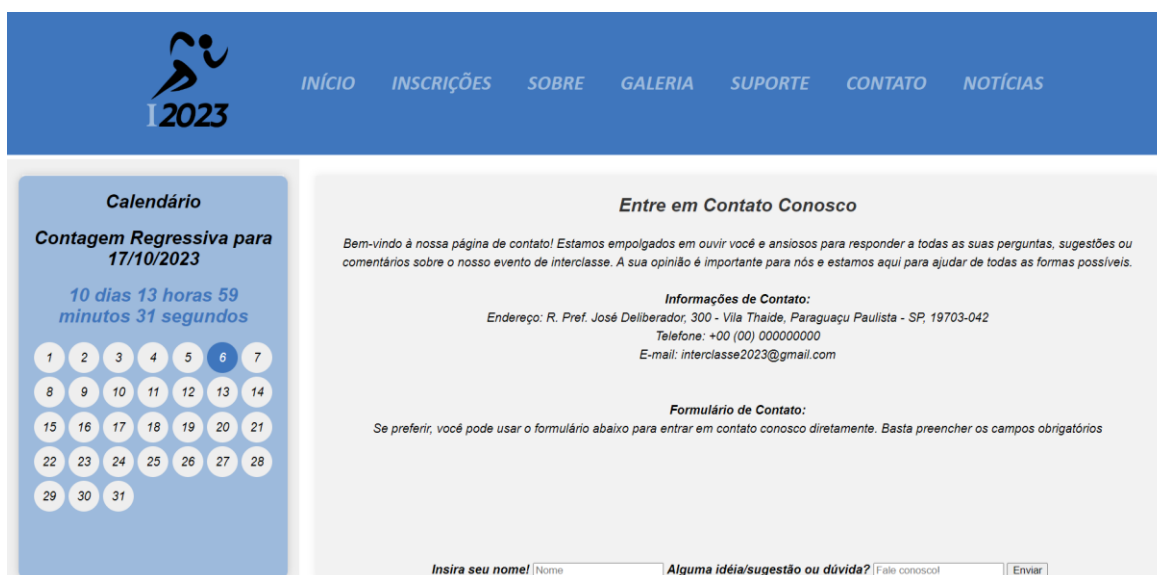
I2023

INÍCIO INSCRIÇÕES SOBRE GALERIA SUPORTE CONTATO NOTÍCIAS

Calendário

Contagem Regressiva para 17/10/2023

10 dias 13 horas 59 minutos 31 segundos

| 1 | 2 | 3 | 4 | 5 | 6 | 7 |
|---|---|---|---|---|---|---|
| 8 | 9 | 10 | 11 | 12 | 13 | 14 |
| 15 | 16 | 17 | 18 | 19 | 20 | 21 |
| 22 | 23 | 24 | 25 | 26 | 27 | 28 |
| 29 | 30 | 31 | | | | |

Entre em Contato Conosco

Bem-vindo à nossa página de contato! Estamos empolgados em ouvir você e ansiosos para responder a todas as suas perguntas, sugestões ou comentários sobre o nosso evento de interclasse. A sua opinião é importante para nós e estamos aqui para ajudar de todas as formas possíveis.

Informações de Contato:
Endereço: R. Pref. José Deliberador, 300 - Vila Thaide, Paraguaçu Paulista - SP, 19703-042
Telefone: +00 (00) 000000000
E-mail: interclasse2023@gmail.com

Formulário de Contato:
Se preferir, você pode usar o formulário abaixo para entrar em contato conosco diretamente. Basta preencher os campos obrigatórios

Insira seu nome! Nome Alguma idéia/sugestão ou dúvida? Fale conosco! Enviar